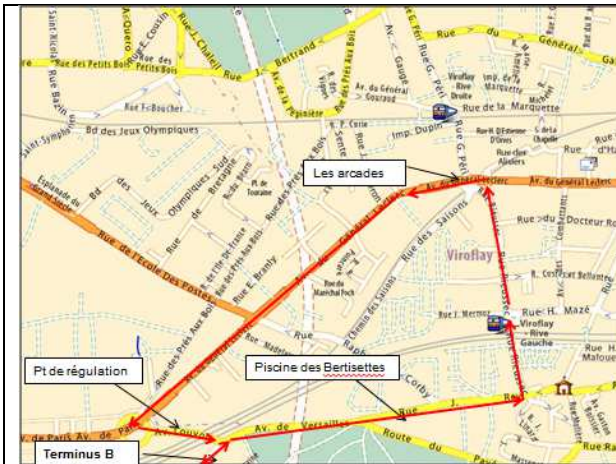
Les arcades

Pt de régulation

Piscine des Bertisettes

Terminus B

Rue des Petits Bois

Rue des Petits Bois

Rue J. Chatelet

Rue Cousin

Rue J. Bertrand

Rue du Général

Av. du Général Gourand

Rue de la Marquette

Viroflay Rive Droite

Bd des Jeux Olympiques

Esplanade du Grand Siècle

Rue de l'Ecole Des Postes

Bd des Jeux Olympiques

Rue de Bretagne

Rue de l'Ile de France

Rue des Prés Aux Bois

Av. du Général Leclerc

Rue du Docteur Roux

Viroflay

Rue des Saisons

Rue du Maréchal Foch

Rue H. Mazé

Viroflay Rive Gauche

Rue Corby

Av. de Versailles

Route du Pavé

Av. de Paris

Rue F. Boucher

Rue Bathe

Imp. Dupin

Rue de la Pépinière

Rue E. Branly